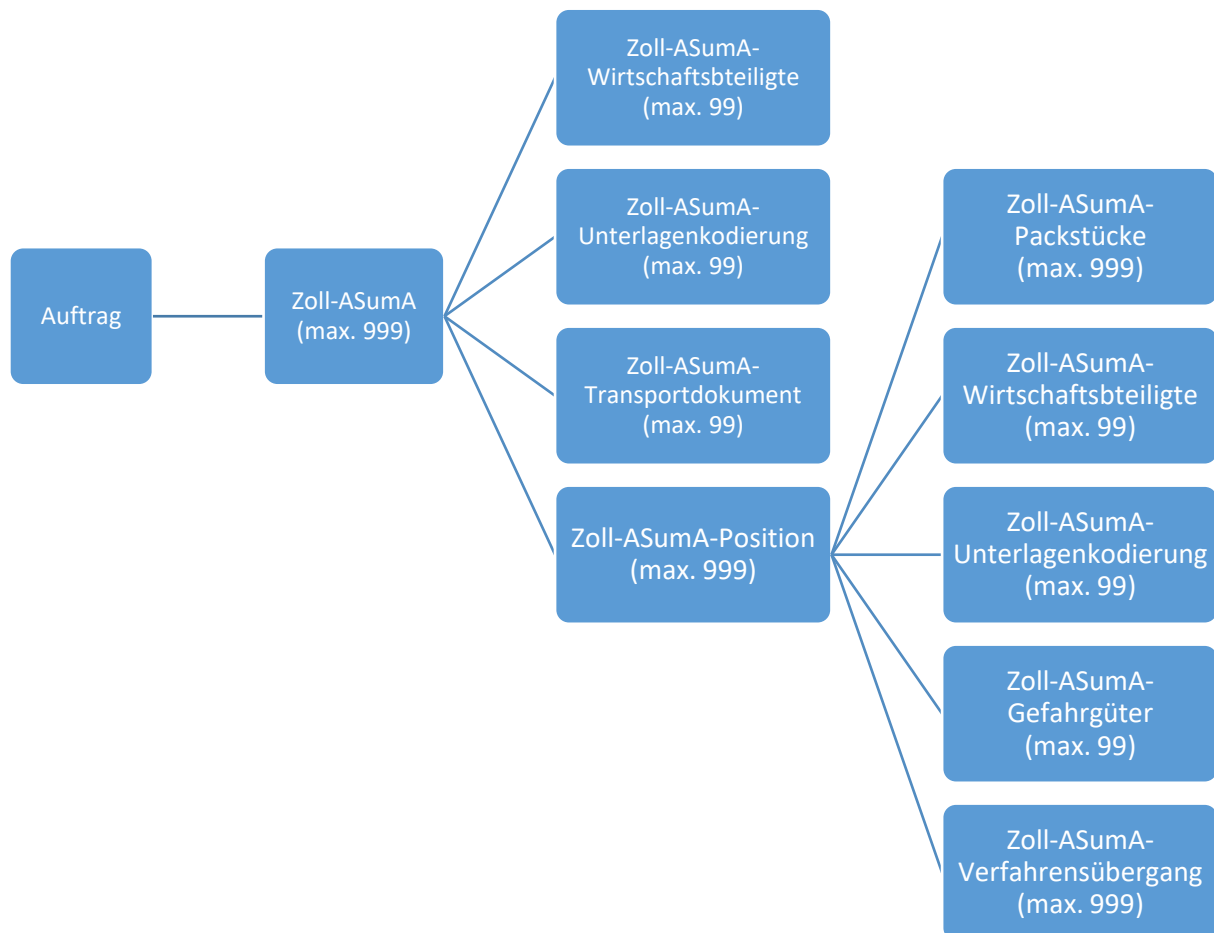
Auftrag

Zoll-ASumA (max. 999)

Zoll-ASumA-Wirtschaftsbteiligte (max. 99)

Zoll-ASumA-Unterlagenkodierung (max. 99)

Zoll-ASumA-Transportdokument (max. 99)

Zoll-ASumA-Position (max. 999)

Zoll-ASumA-Packstücke (max. 999)

Zoll-ASumA-Wirtschaftsbteiligte (max. 99)

Zoll-ASumA-Unterlagenkodierung (max. 99)

Zoll-ASumA-Gefahrgüter (max. 99)

Zoll-ASumA-Verfahrensübergang (max. 999)